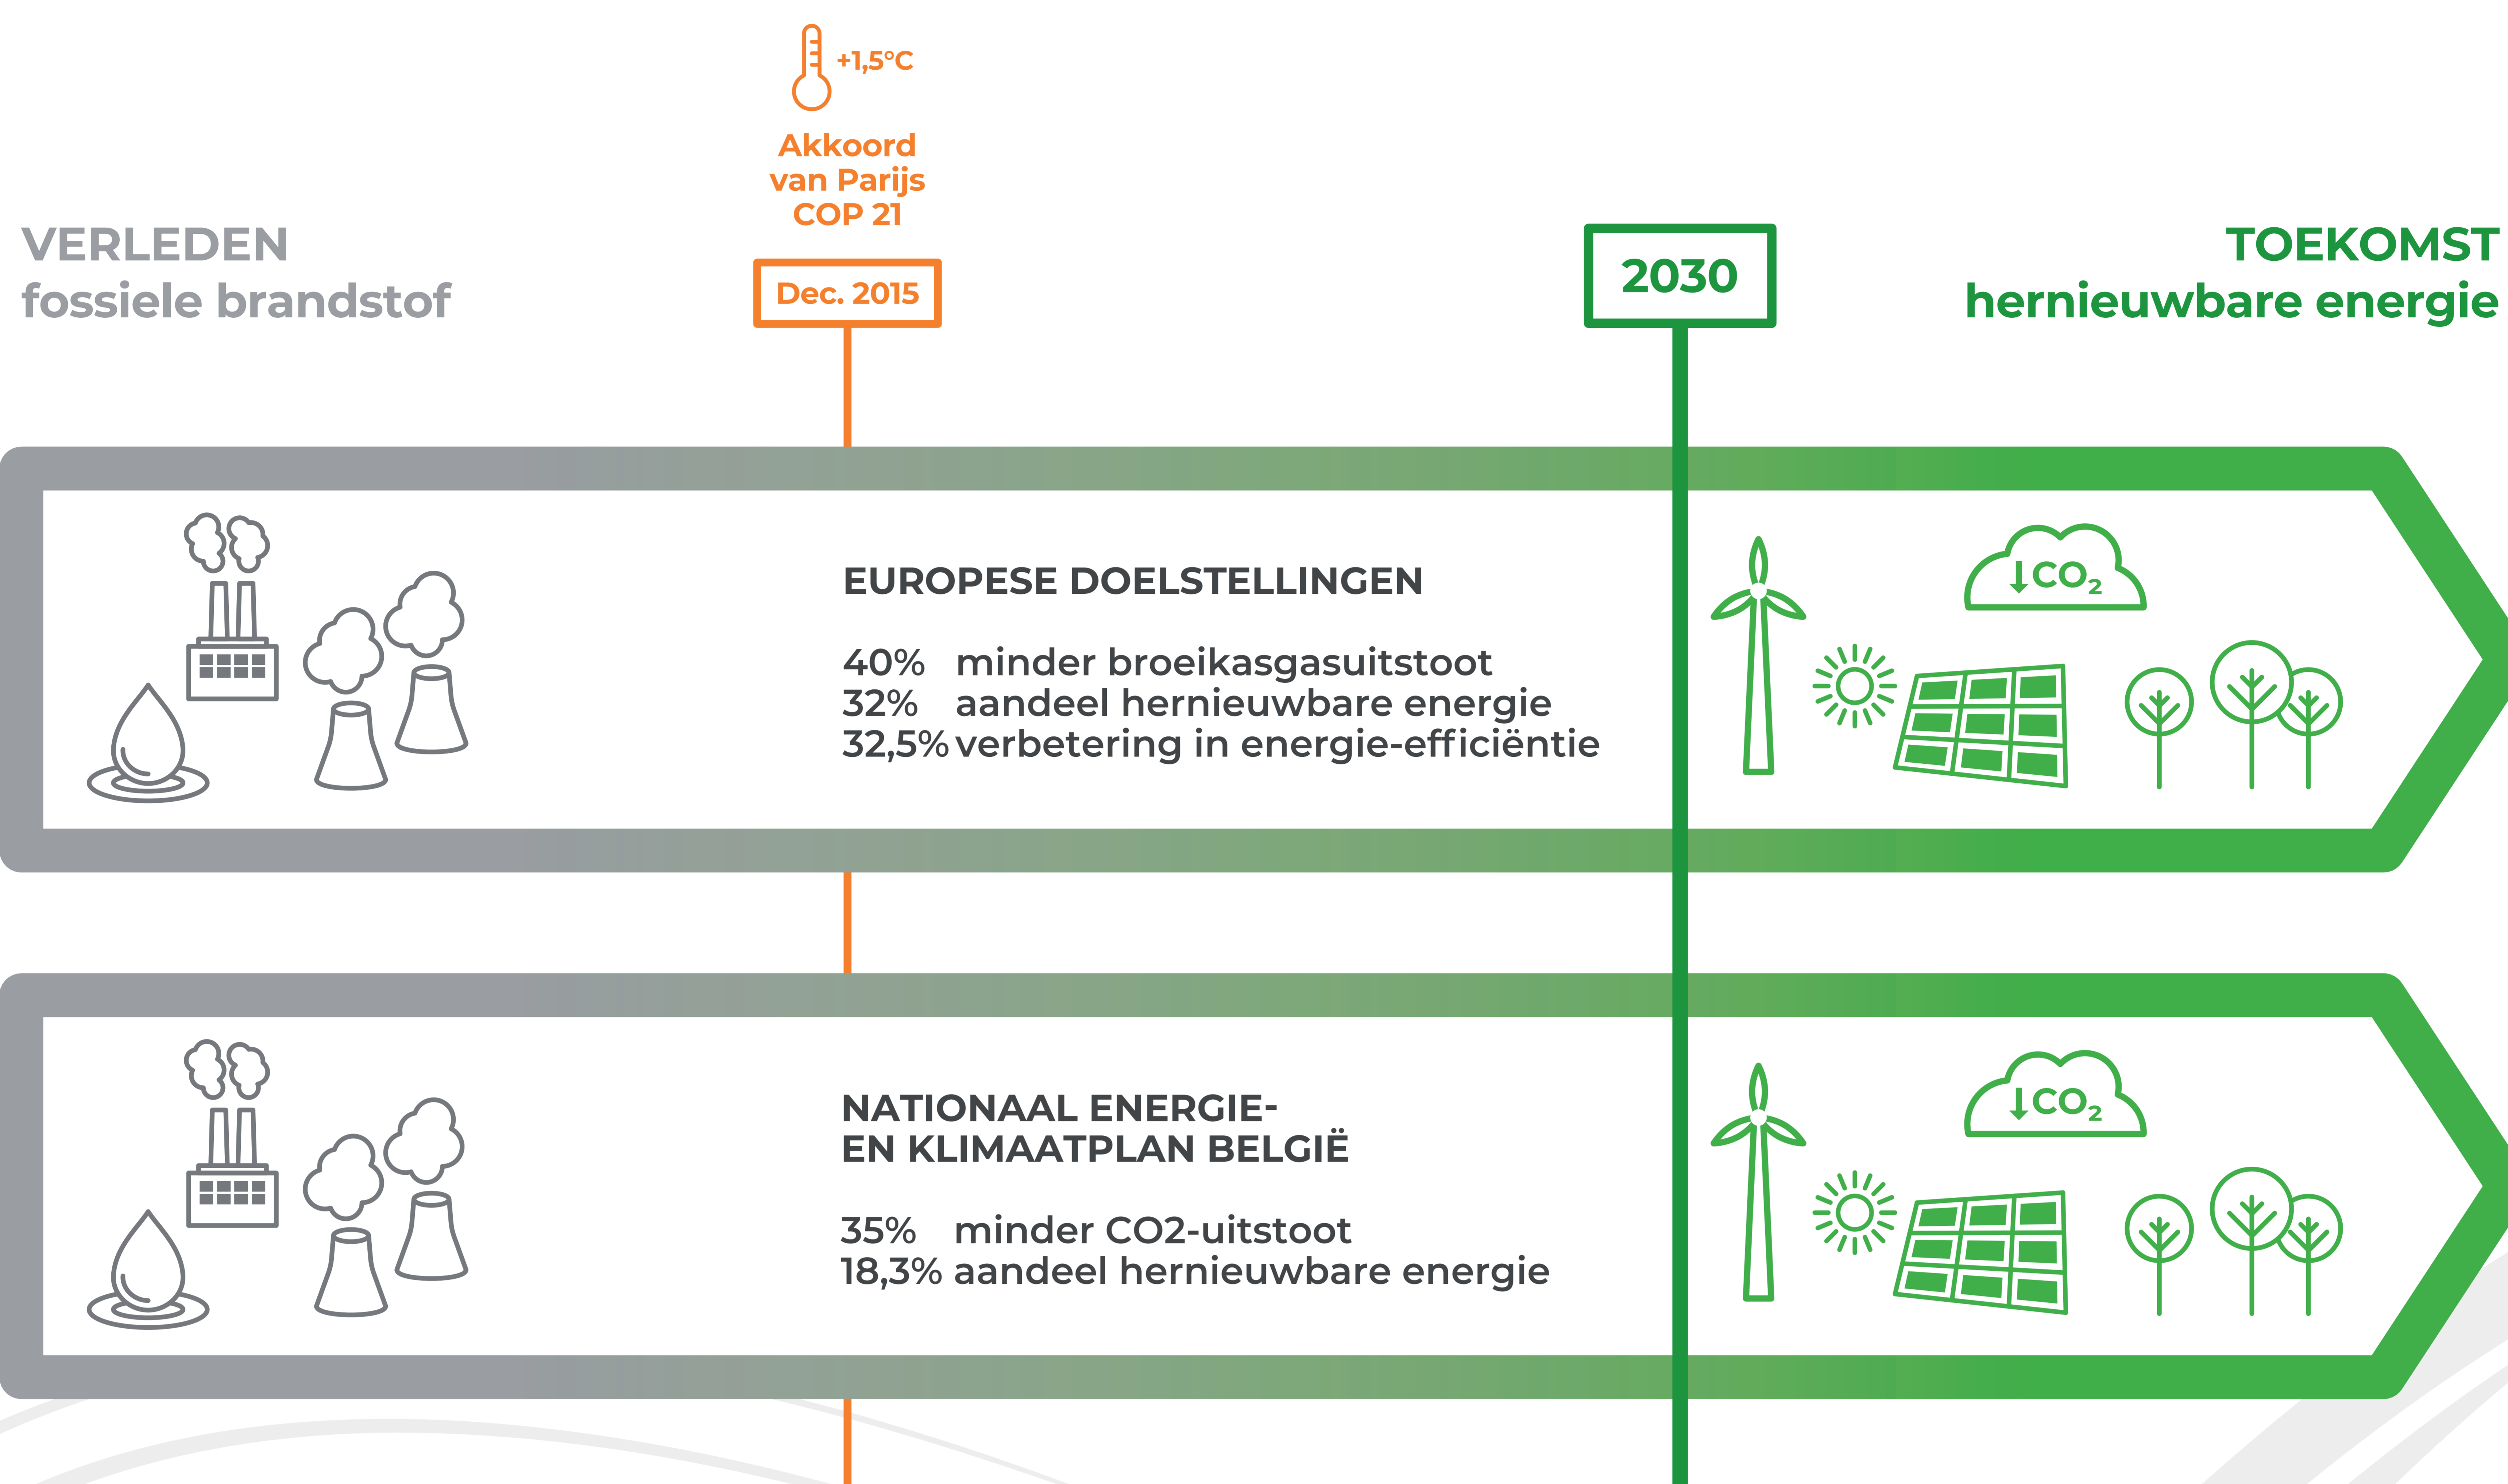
+1,5°C

Akkoord van Parijs COP 21

Dec. 2015

VERLEDEN
fossiele brandstof

2030

TOEKOMST
hernieuwbare energie

EUROPESE DOELSTELLINGEN

40% minder broeikasgasuitstoot
32% aandeel hernieuwbare energie
32,5% verbetering in energie-efficiëntie

$\downarrow CO_2$

NATIONAAL ENERGIE- EN KLIMAATPLAN BELGIË

35% minder CO2-uitstoot
18,3% aandeel hernieuwbare energie

$\downarrow CO_2$